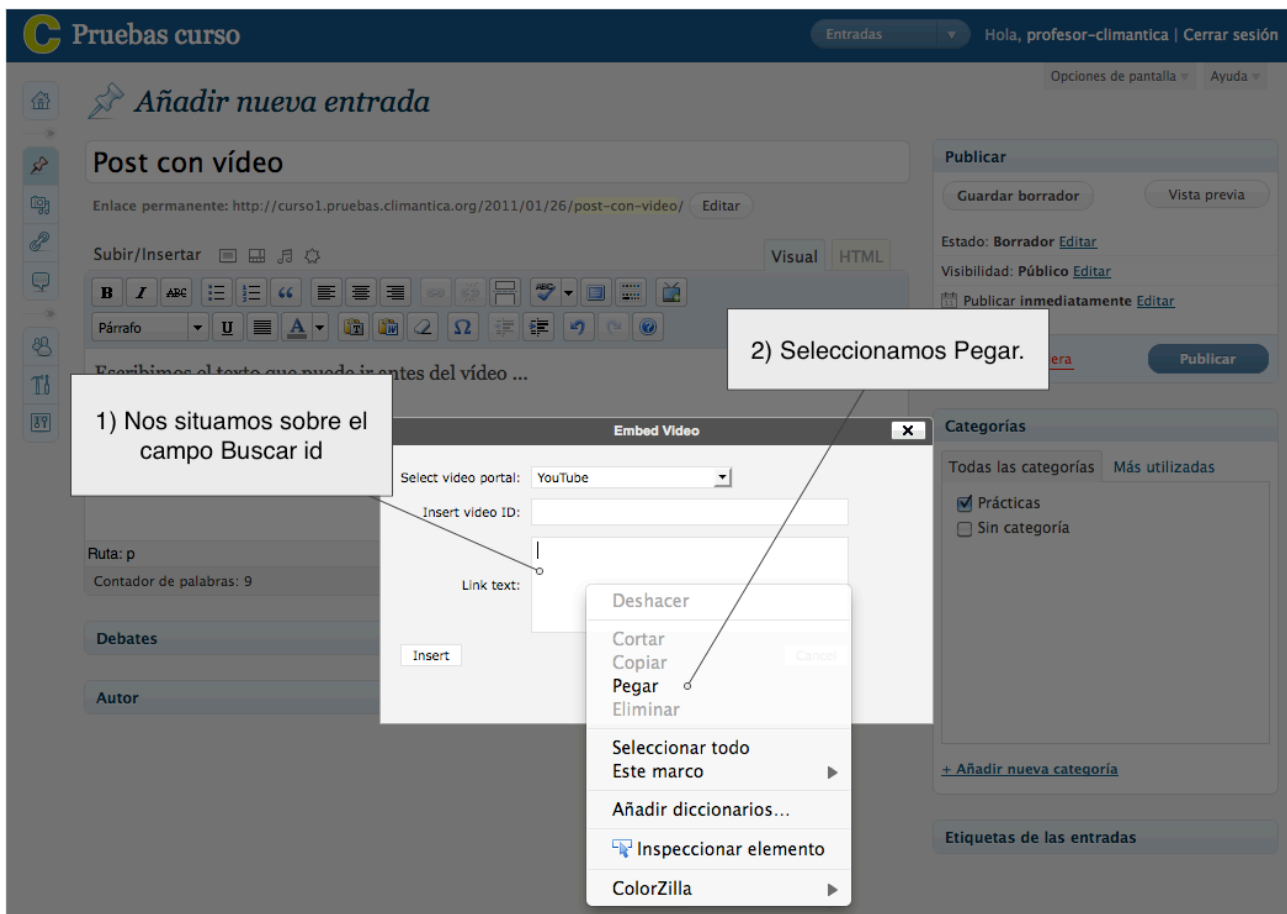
Pruebas curso

Entradas

Hola, profesor-climantica | Cerrar sesión

Opciones de pantalla Ayuda

Añadir nueva entrada

Post con vídeo

Enlace permanente: http://curso1.pruebas.climantica.org/2011/01/26/post-con-video/ Editar

Subir/Insertar

Visual HTML

Párrafo

Escribimos el texto que puede ir antes del vídeo ...

Ruta: p

Contador de palabras: 9

Debates

Autor

1) Nos situamos sobre el campo Buscar id

2) Seleccionamos Pegar.

Embed Video

Select video portal: YouTube

Insert video ID:

Link text:

Insert

Cancel

Deshacer

Cortar

Copiar

Pegar

Eliminar

Seleccionar todo

Este marco

Añadir diccionarios...

Inspeccionar elemento

ColorZilla

Publicar

Guardar borrador

Vista previa

Estado: Borrador Editar

Visibilidad: Público Editar

Publicar inmediatamente Editar

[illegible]era

Publicar

Categorías

Todas las categorías

Más utilizadas

Prácticas

Sin categoría

+ Añadir nueva categoría

Etiquetas de las entradas